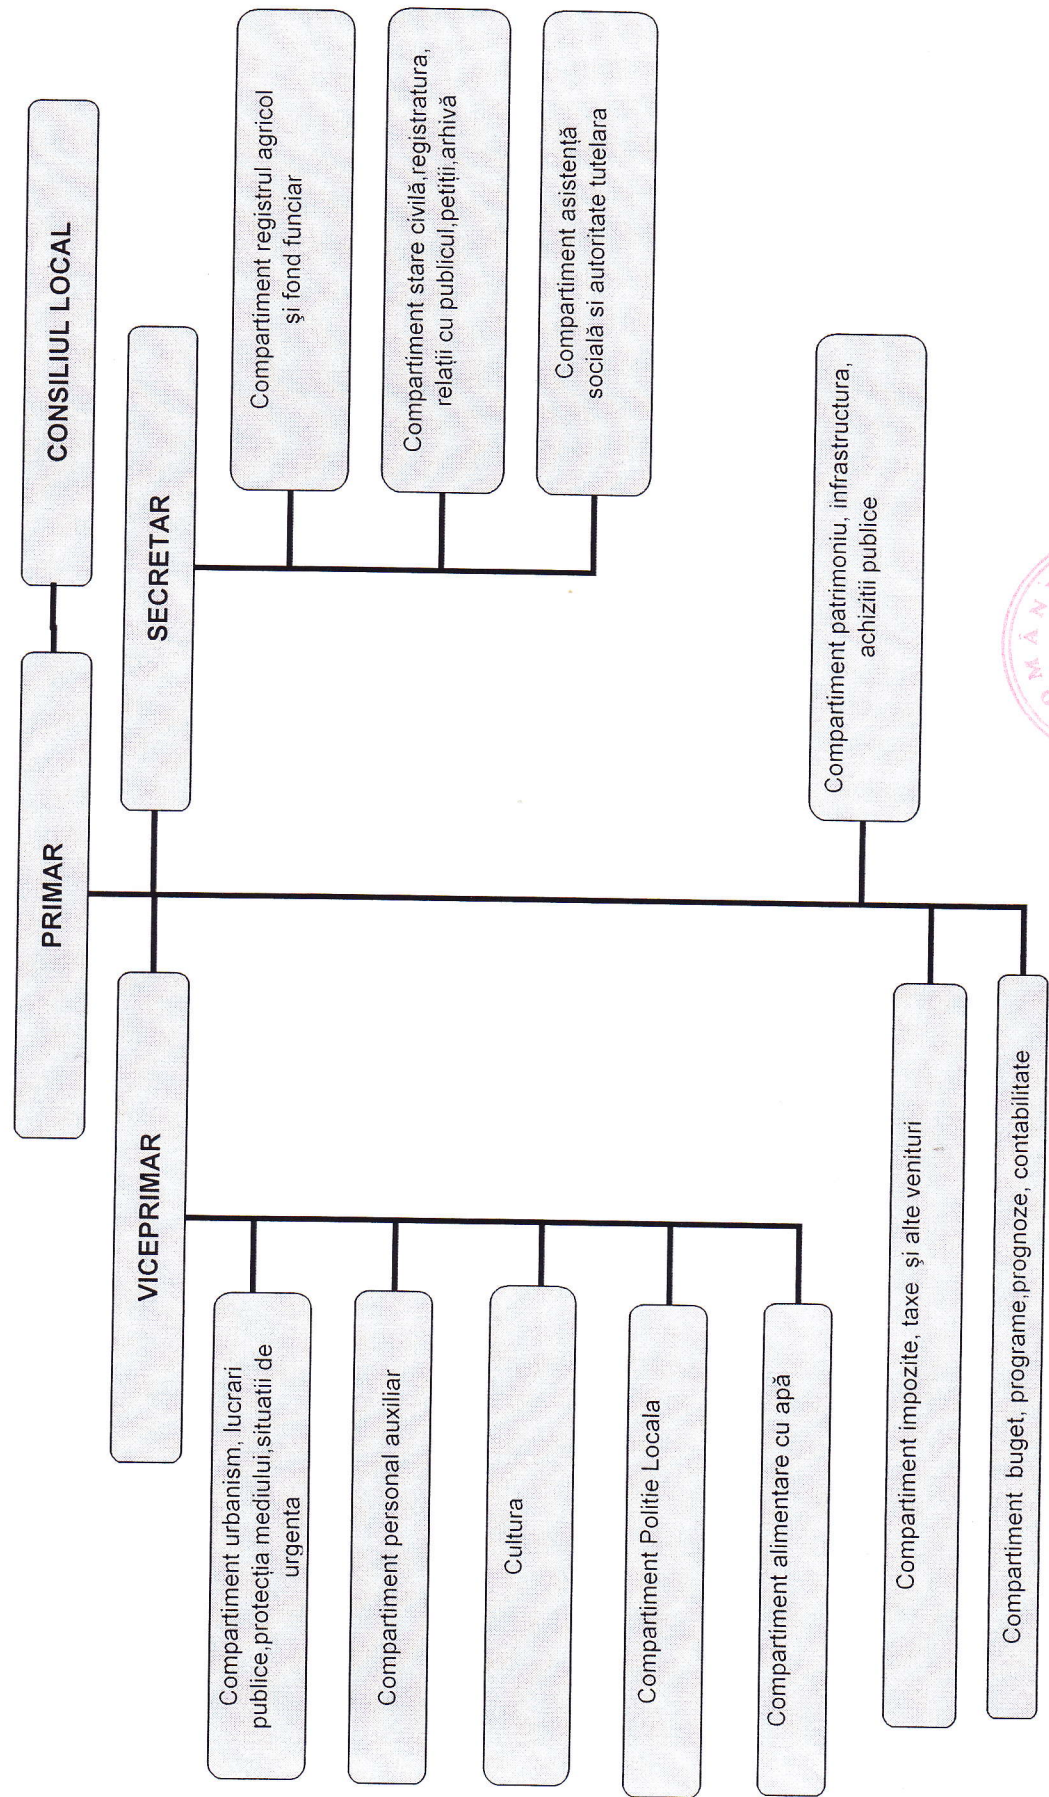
CONSILIUL LOCAL

PRIMAR

SECRETAR

Compartiment registrul agricol și fond funciar

Compartiment stare civilă,registratura, relații cu publicul,petiții,arhivă

Compartiment asistență socială și autoritate tutelara

VICEPRIMAR

Compartiment urbanism, lucrari publice,protecția mediului,situatii de urgenta

Compartiment personal auxiliar

Cultura

Compartiment Politie Locala

Compartiment alimentare cu apă

Compartiment patrimoniu, infrastructura, achizitii publice

Compartiment impozite, taxe și alte venituri

Compartiment buget, programe,prognoze, contabilitate